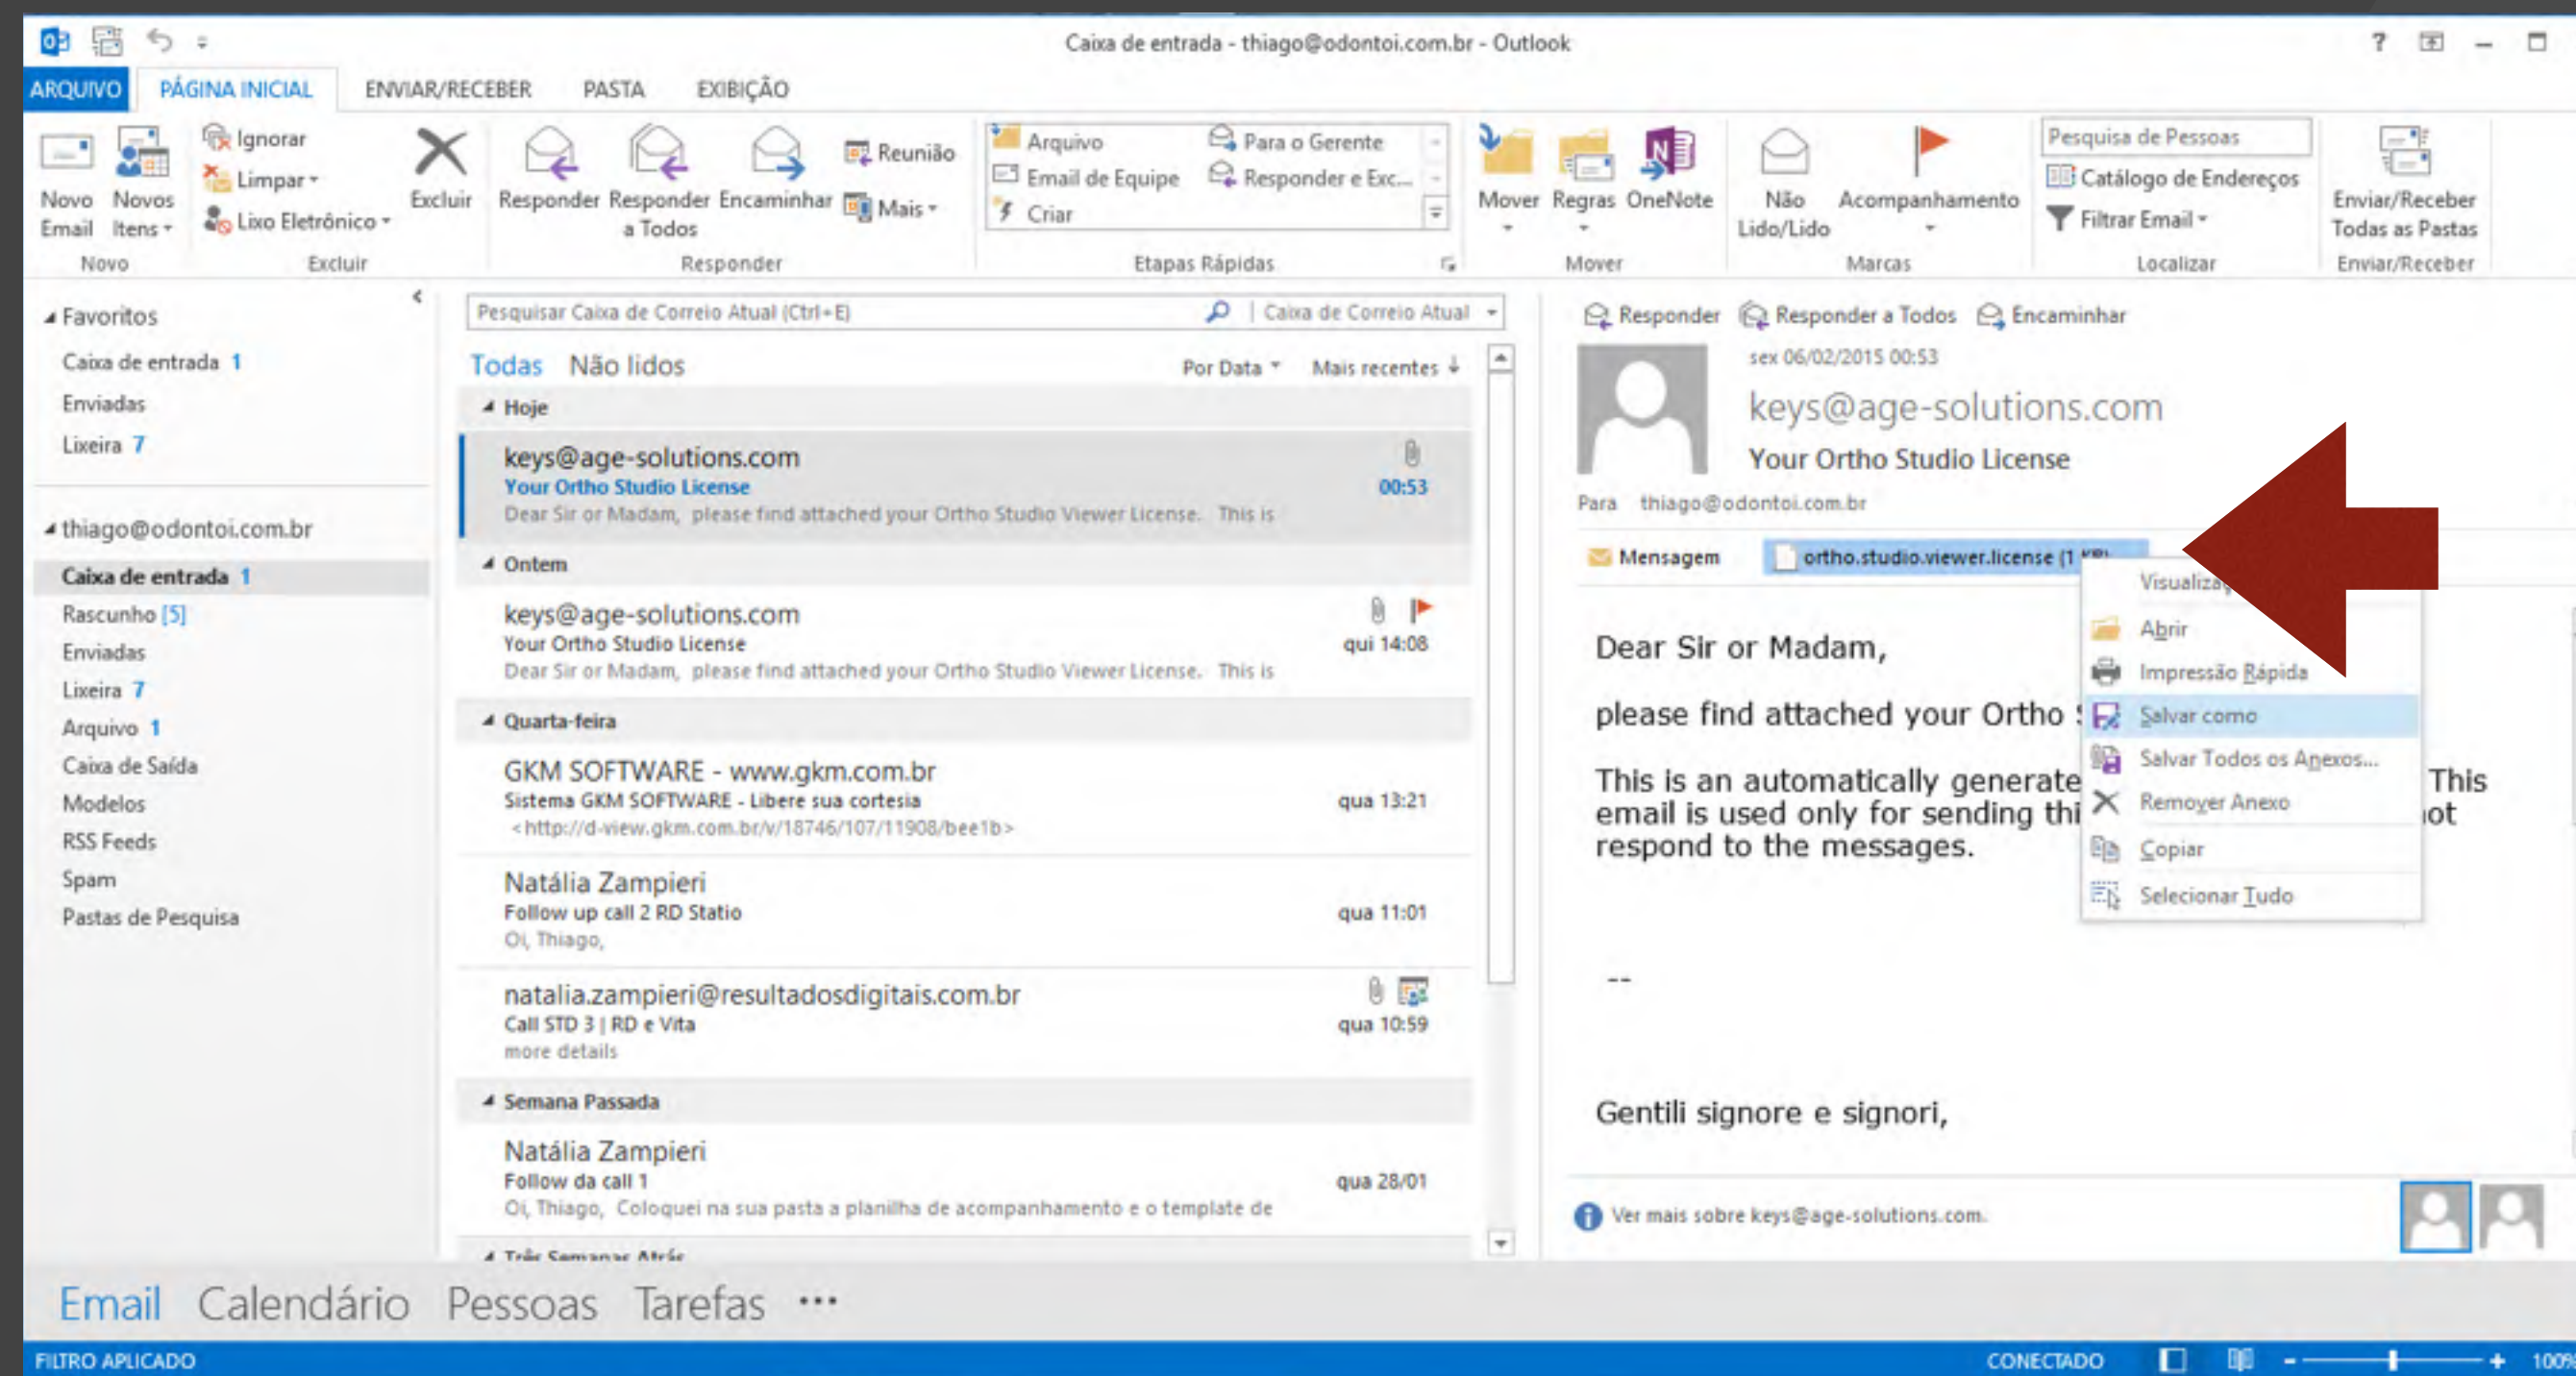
Caixa de entrada - thiago@odontoi.com.br - Outlook

ARQUIVO PÁGINA INICIAL ENVIAR/RECEBER PASTA EXIBIÇÃO

Novo Email Novos Itens Novo
Ignorar Limpar Lixo Eletrônico Excluir Excluir
Responder Responder a Todos Encaminhar Reunião Mais Responder
Arquivo Email de Equipe Criar Para o Gerente Responder e Exc... Etapas Rápidas
Mover Regras OneNote Mover
Não Lido/Lido Acompanhamento Marcas
Pesquisa de Pessoas Catálogo de Endereços Filtrar Email Localizar
Enviar/Receber Todas as Pastas Enviar/Receber

Favoritos
Caixa de entrada 1
Enviadas
Lixeira 7

thiago@odontoi.com.br
Caixa de entrada 1
Rascunho [5]
Enviadas
Lixeira 7
Arquivo 1
Caixa de Saída
Modelos
RSS Feeds
Spam
Pastas de Pesquisa

Pesquisar Caixa de Correio Atual (Ctrl+E) Caixa de Correio Atual
Todas Não lidos Por Data Mais recentes

Hoje
keys@age-solutions.com
Your Ortho Studio License 00:53
Dear Sir or Madam, please find attached your Ortho Studio Viewer License. This is

Ontem
keys@age-solutions.com
Your Ortho Studio License qui 14:08
Dear Sir or Madam, please find attached your Ortho Studio Viewer License. This is

Quarta-feira
GKM SOFTWARE - www.gkm.com.br
Sistema GKM SOFTWARE - Libere sua cortesia qua 13:21
<http://d-view.gkm.com.br/v/18746/107/11908/bee1b>

Natália Zampieri
Follow up call 2 RD Statio qua 11:01
Oi, Thiago,

natalia.zampieri@resultadosdigitais.com.br
Call STD 3 | RD e Vita qua 10:59
more details

Semana Passada
Natália Zampieri
Follow da call 1 qua 28/01
Oi, Thiago, Coloquei na sua pasta a planilha de acompanhamento e o template de

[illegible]

Responder Responder a Todos Encaminhar
sex 06/02/2015 00:53
keys@age-solutions.com
Your Ortho Studio License
Para thiago@odontoi.com.br
Mensagem ortho.studio.viewer.license (1 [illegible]

Visualiza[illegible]
Abrir
Impressão Rápida
Salvar como
Salvar Todos os Anexos...
Remover Anexo
Copiar
Selecionar Tudo

Dear Sir or Madam,

please find attached your Ortho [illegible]

This is an automatically generate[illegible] This email is used only for sending thi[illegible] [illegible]ot respond to the messages.

--

Gentili signore e signori,

Ver mais sobre keys@age-solutions.com.

Email Calendário Pessoas Tarefas ···

FILTRO APLICADO CONECTADO 100%